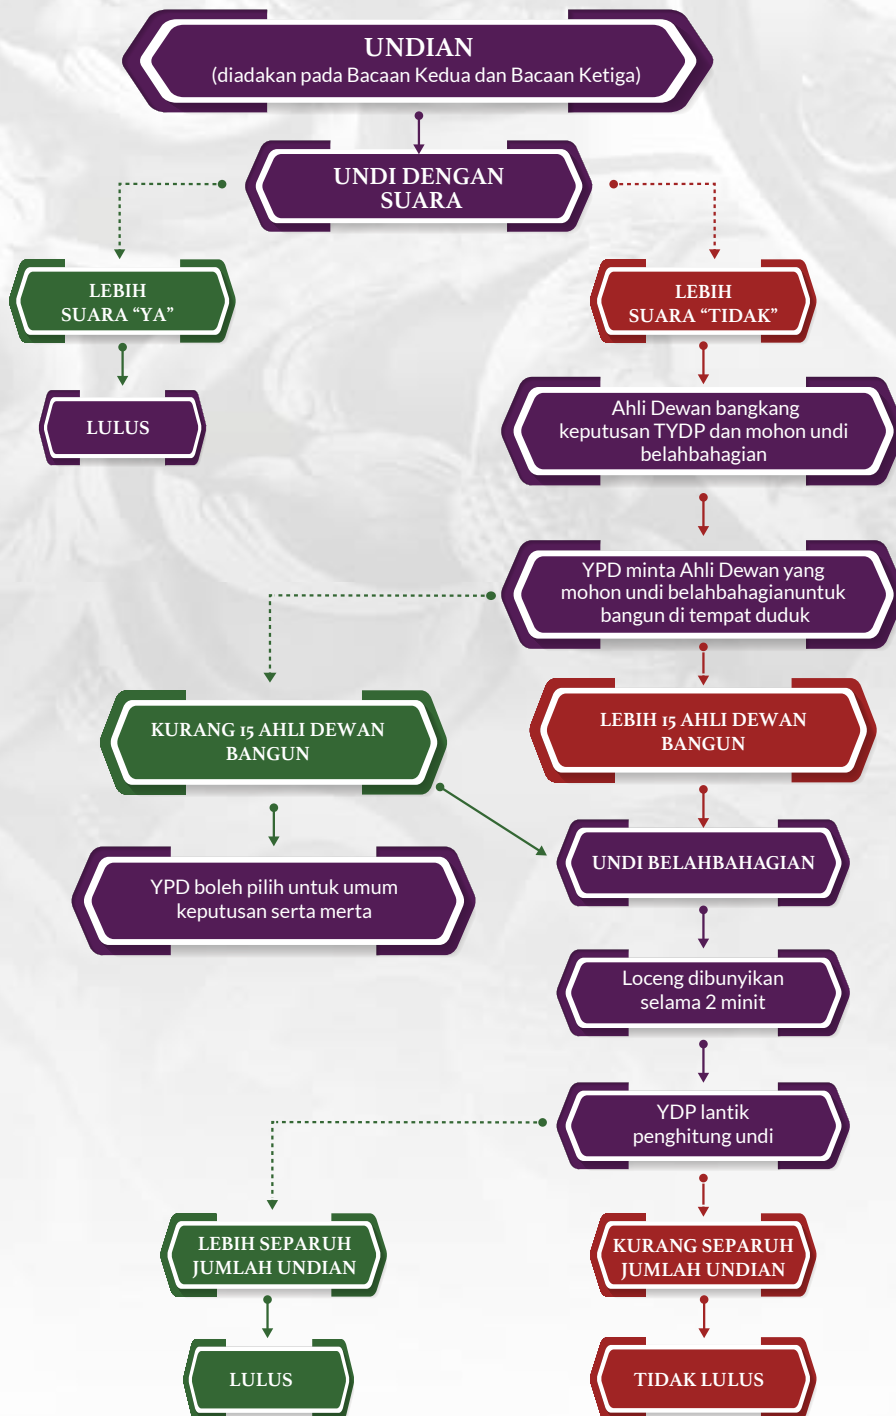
UNDIAN
(diadakan pada Bacaan Kedua dan Bacaan Ketiga)

UNDI DENGAN SUARA

LEBIH SUARA “YA”

LULUS

LEBIH SUARA “TIDAK”

Ahli Dewan bangkang keputusan TYDP dan mohon undi belahbahagian

YPD minta Ahli Dewan yang mohon undi belahbahagianuntuk bangun di tempat duduk

KURANG 15 AHLI DEWAN BANGUN

LEBIH 15 AHLI DEWAN BANGUN

YPD boleh pilih untuk umum keputusan serta merta

UNDI BELAHBAHAGIAN

Loceng dibunyikan selama 2 minit

YDP lantik penghitung undi

LEBIH SEPARUH JUMLAH UNDIAN

KURANG SEPARUH JUMLAH UNDIAN

LULUS

TIDAK LULUS